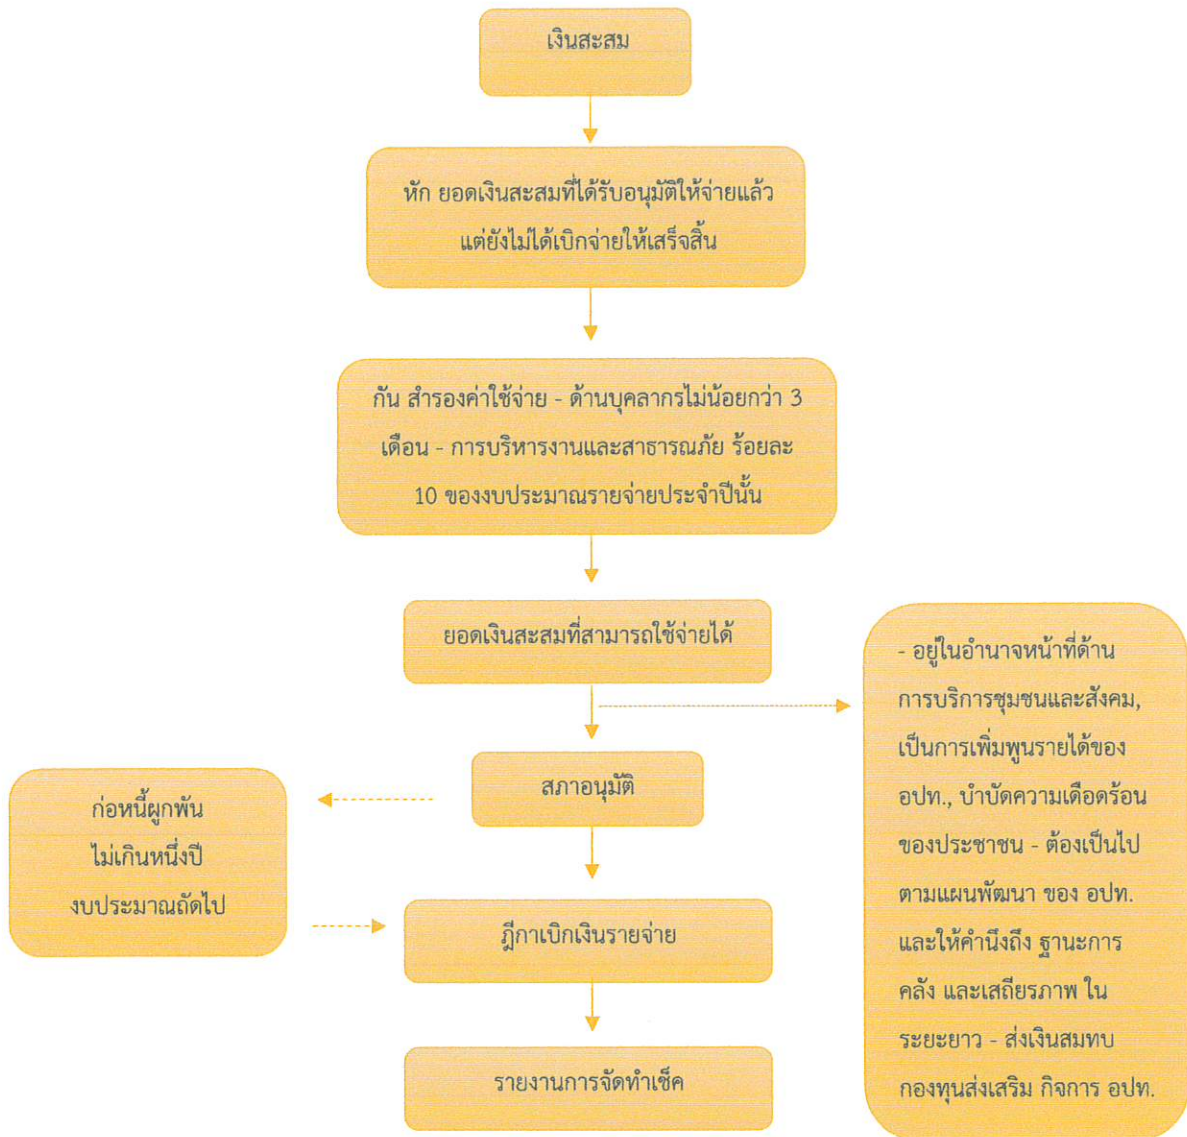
เงินสะสม

หัก ยอดเงินสะสมที่ได้รับอนุมัติให้จ่ายแล้ว แต่ยังไม่ได้เบิกจ่ายให้เสร็จสิ้น

กัน สำรองค่าใช้จ่าย - ด้านบุคลากรไม่น้อยกว่า 3 เดือน - การบริหารงานและสาธารณภัย ร้อยละ 10 ของงบประมาณรายจ่ายประจำปีนั้น

ยอดเงินสะสมที่สามารถใช้จ่ายได้

- อยู่ในอำนาจหน้าที่ด้านการบริการชุมชนและสังคม, เป็นการเพิ่มพูนรายได้ของ อปท., บำบัดความเดือดร้อนของประชาชน - ต้องเป็นไปตามแผนพัฒนา ของ อปท. และให้คำนึงถึง ฐานะการคลัง และเสถียรภาพ ในระยะยาว - ส่งเงินสมทบกองทุนส่งเสริม กิจการ อปท.

สภาอนุมัติ

ก่อหนี้ผูกพัน ไม่เกินหนึ่งปี งบประมาณถัดไป

ฎีกาเบิกเงินรายจ่าย

รายงานการจัดทำเช็ค